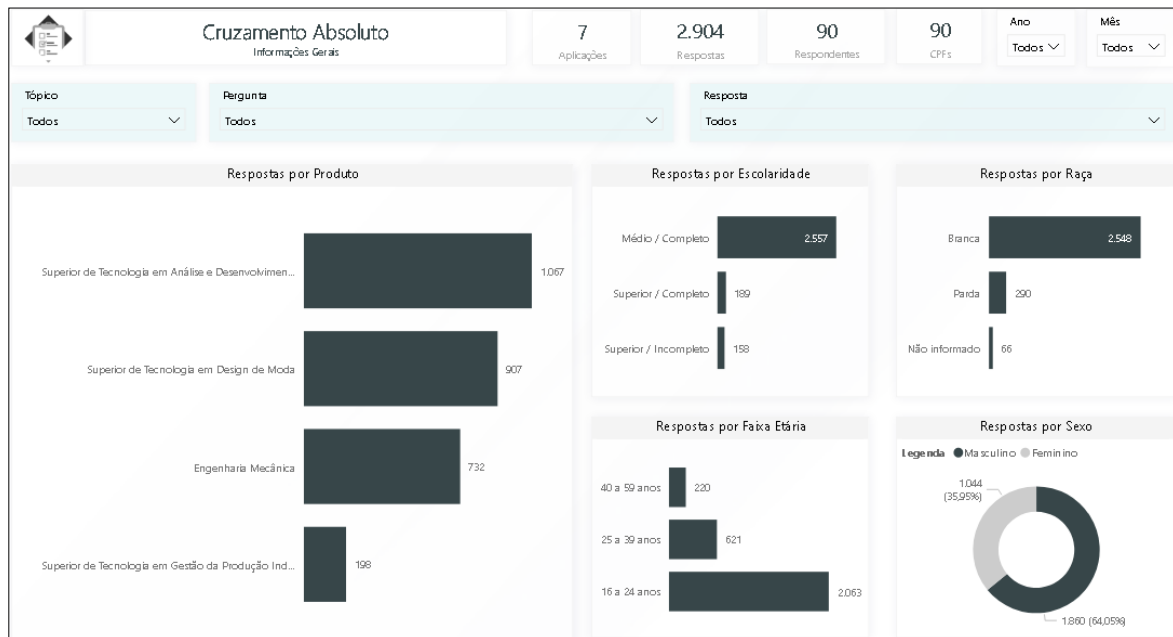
Cruzamento Absoluto
Informações Gerais

7
Aplicações

2.904
Respostas

90
Respondentes

90
CPFs

Ano
Todos

Mês
Todos

Tópico
Todos

Pergunta
Todos

Resposta
Todos

Respostas por Produto

Superior de Tecnologia em Análise e Desenvolvimen... 1.067
Superior de Tecnologia em Design de Moda 907
Engenharia Mecânica 732
Superior de Tecnologia em Gestão da Produção Ind... 198

Respostas por Escolaridade

Médio / Completo 2.557
Superior / Completo 189
Superior / Incompleto 158

Respostas por Raça

Branca 2.548
Parda 290
Não informado 66

Respostas por Faixa Etária

40 a 59 anos 220
25 a 39 anos 621
16 a 24 anos 2.063

Respostas por Sexo

Legenda ● Masculino ● Feminino

1.044 (35,95%)
1.860 (64,05%)